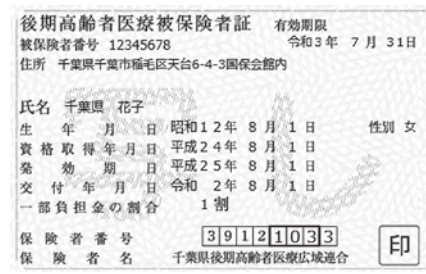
後期高齢者医療被保険者証　有効期限
被保険者番号 12345678　令和3年 7月 31日
住所 千葉県千葉市稲毛区天台6-4-3国保会館内

氏名 千葉県 花子
生年月日 昭和12年 8月 1日　性別 女
資格取得年月日 平成24年 8月 1日
発効期日 平成25年 8月 1日
交付年月日 令和 2年 8月 1日
一部負担金の割合 1割

保険者番号 39121033
保険者名 千葉県後期高齢者医療広域連合　印